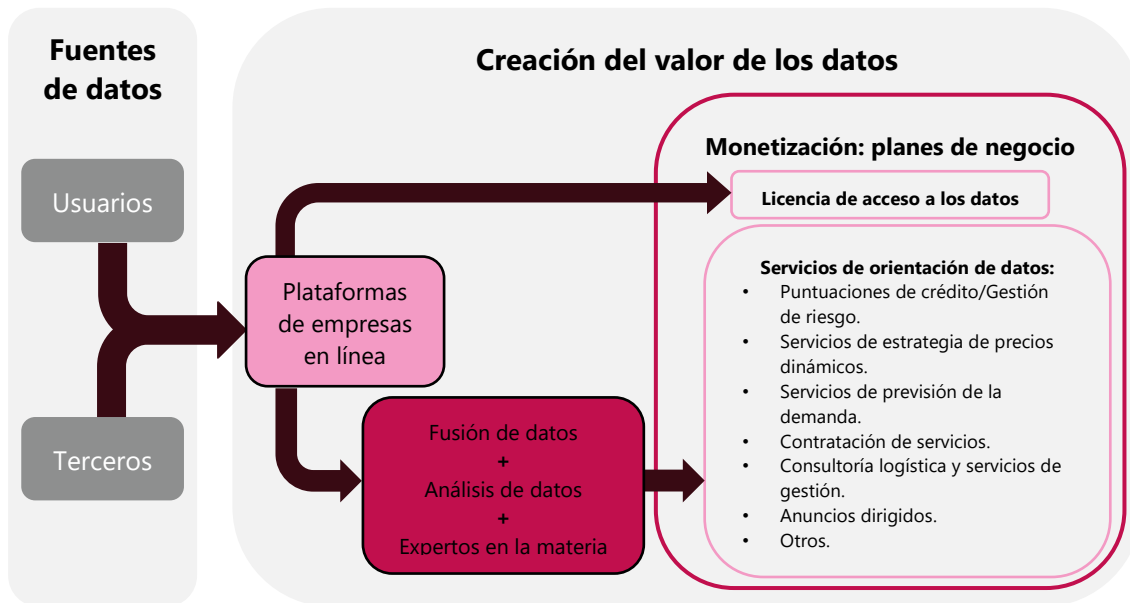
Fuentes de datos

Usuarios

Terceros

Creación del valor de los datos

Plataformas de empresas en línea

Fusión de datos
+
Análisis de datos
+
Expertos en la materia

Monetización: planes de negocio

Licencia de acceso a los datos

Servicios de orientación de datos:
• Puntuaciones de crédito/Gestión de riesgo.
• Servicios de estrategia de precios dinámicos.
• Servicios de previsión de la demanda.
• Contratación de servicios.
• Consultoría logística y servicios de gestión.
• Anuncios dirigidos.
• Otros.